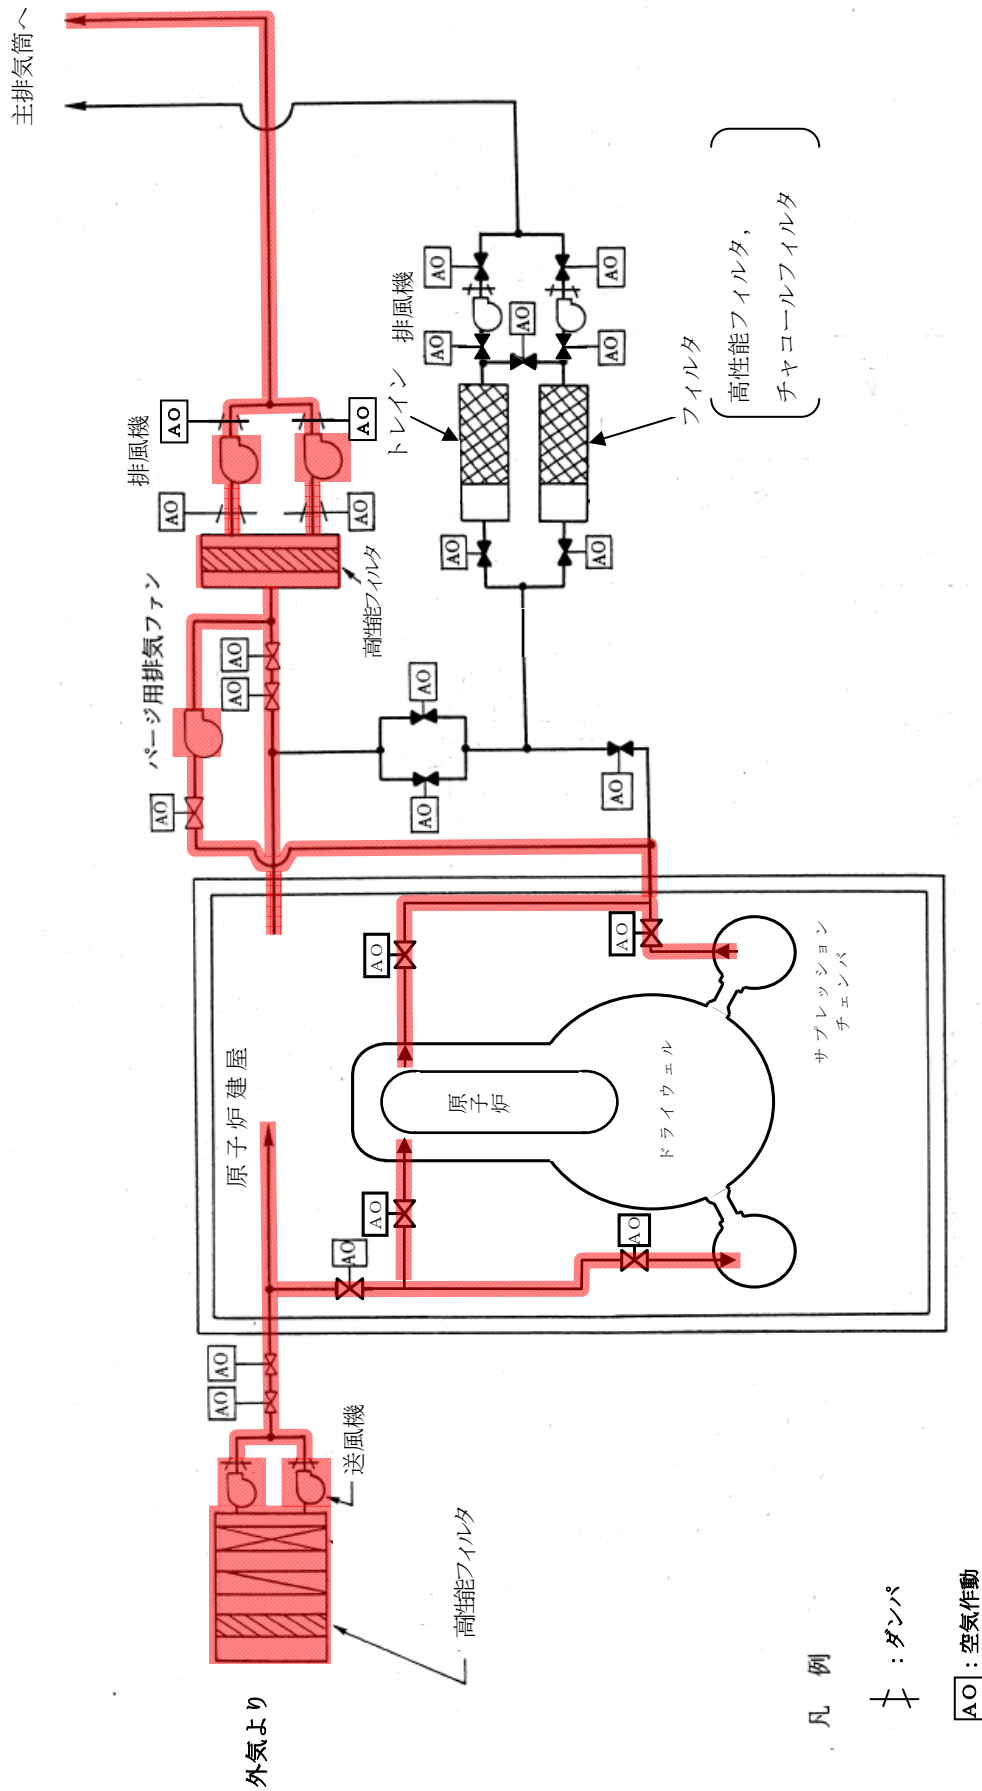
主排気筒へ

AO

排風機

AO

AO

高性能フィルタ

パージ用排気ファン

AO

AO

AO

AO

AO

AO

排風機

AO

AO

AO

トレイン

フィルタ

高性能フィルタ，
チャコールフィルタ

AO

AO

AO

AO

AO

AO

AO

原子炉建屋

原子炉

ドライウェル

サプレッション
チェンバ

AO

AO

AO

AO

AO

送風機

高性能フィルタ

外気より

凡例

：ダンパ

AO：空気作動